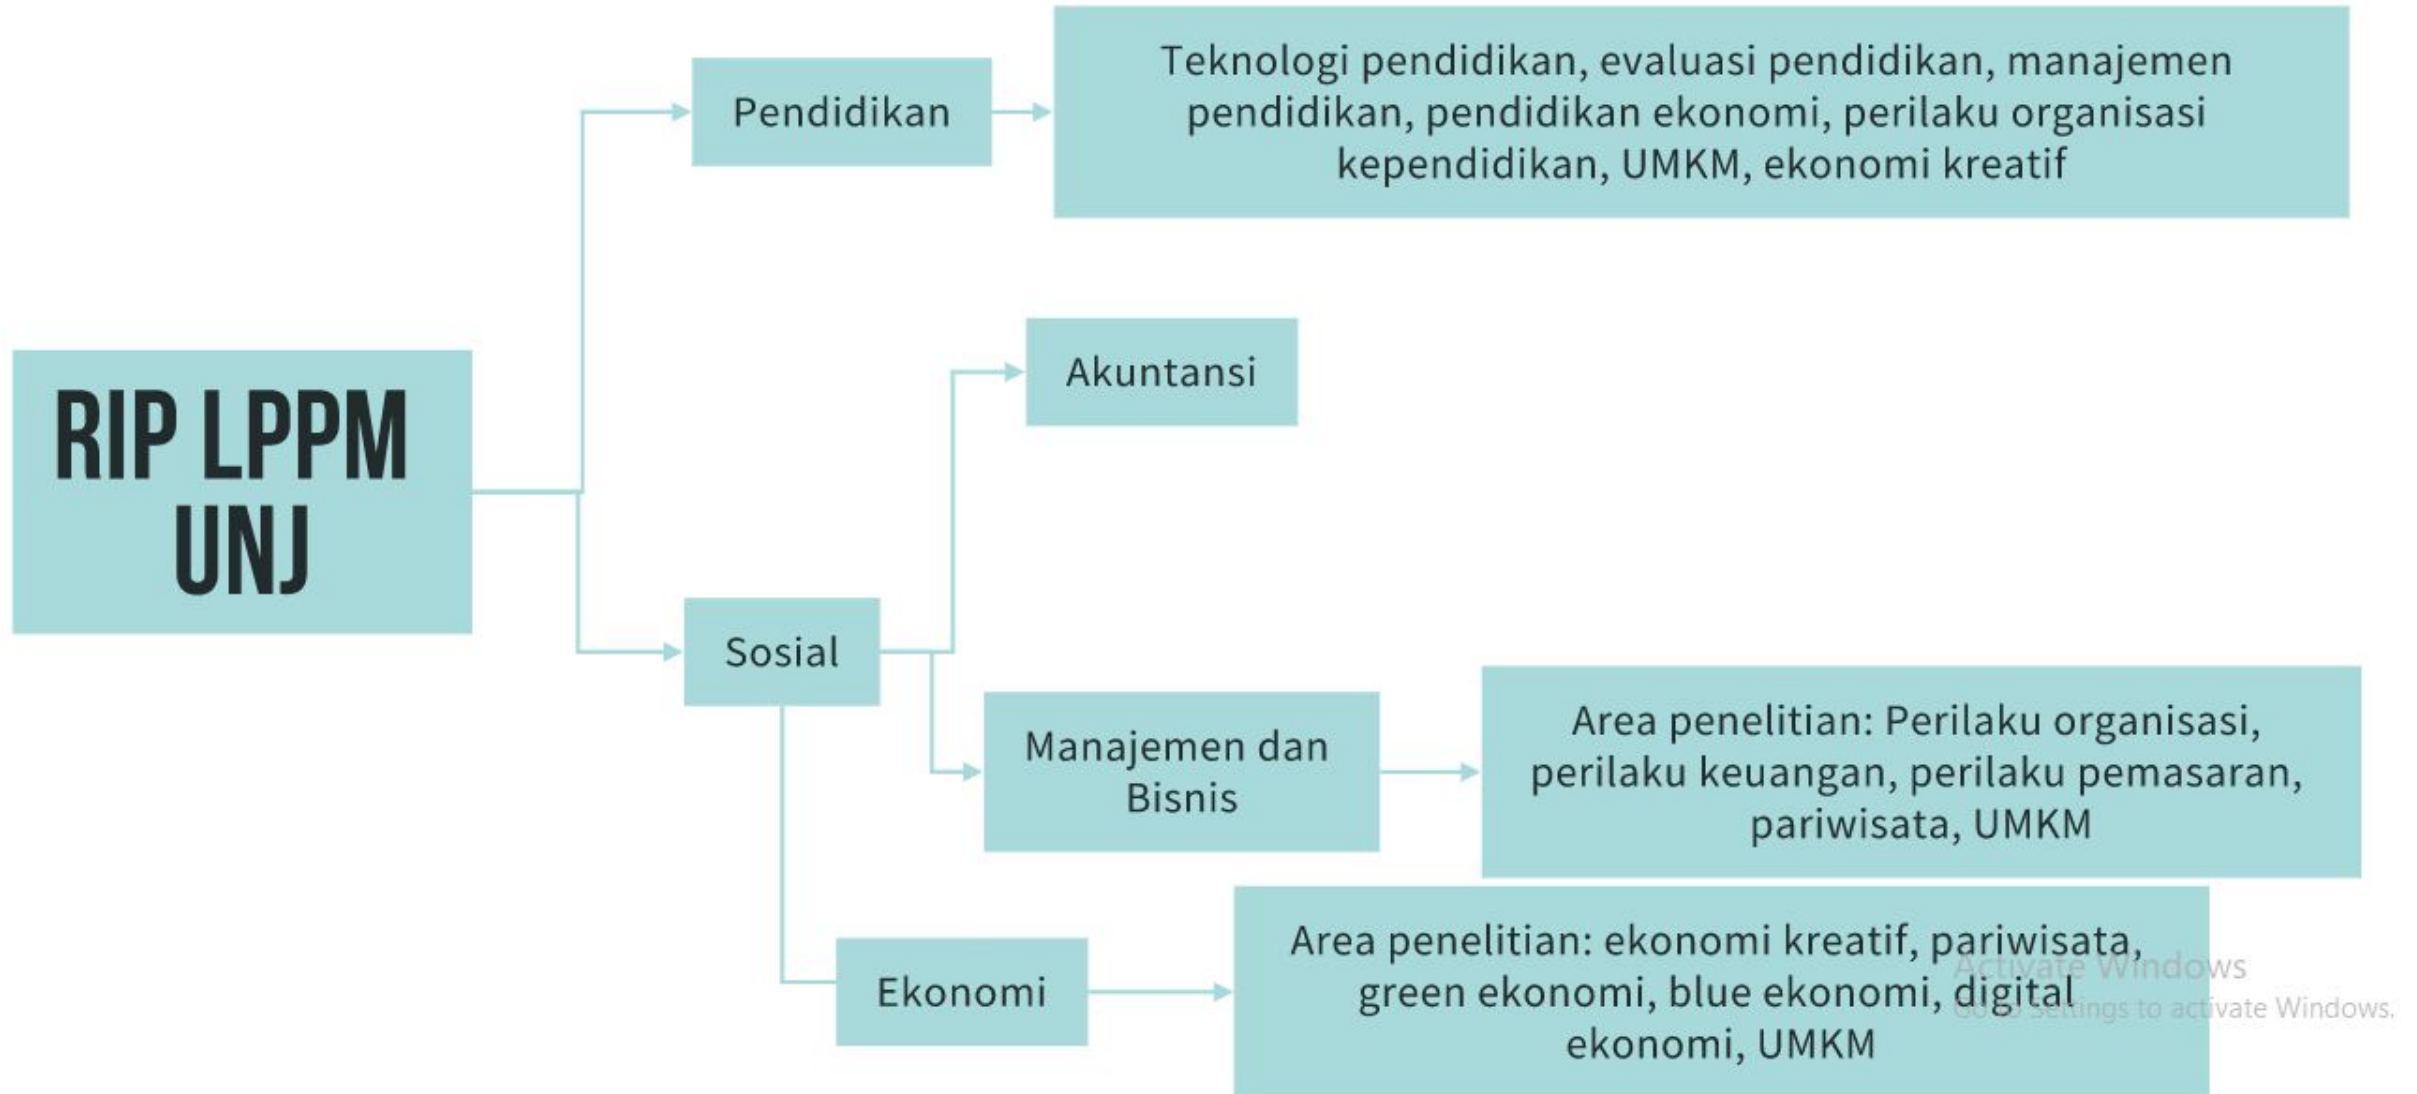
RIP LPPM UNJ

Pendidikan

Teknologi pendidikan, evaluasi pendidikan, manajemen pendidikan, pendidikan ekonomi, perilaku organisasi kependidikan, UMKM, ekonomi kreatif

Akuntansi

Sosial

Manajemen dan Bisnis

Area penelitian: Perilaku organisasi, perilaku keuangan, perilaku pemasaran, pariwisata, UMKM

Ekonomi

Area penelitian: ekonomi kreatif, pariwisata, green ekonomi, blue ekonomi, digital ekonomi, UMKM

Activate Windows
Go to Settings to activate Windows.